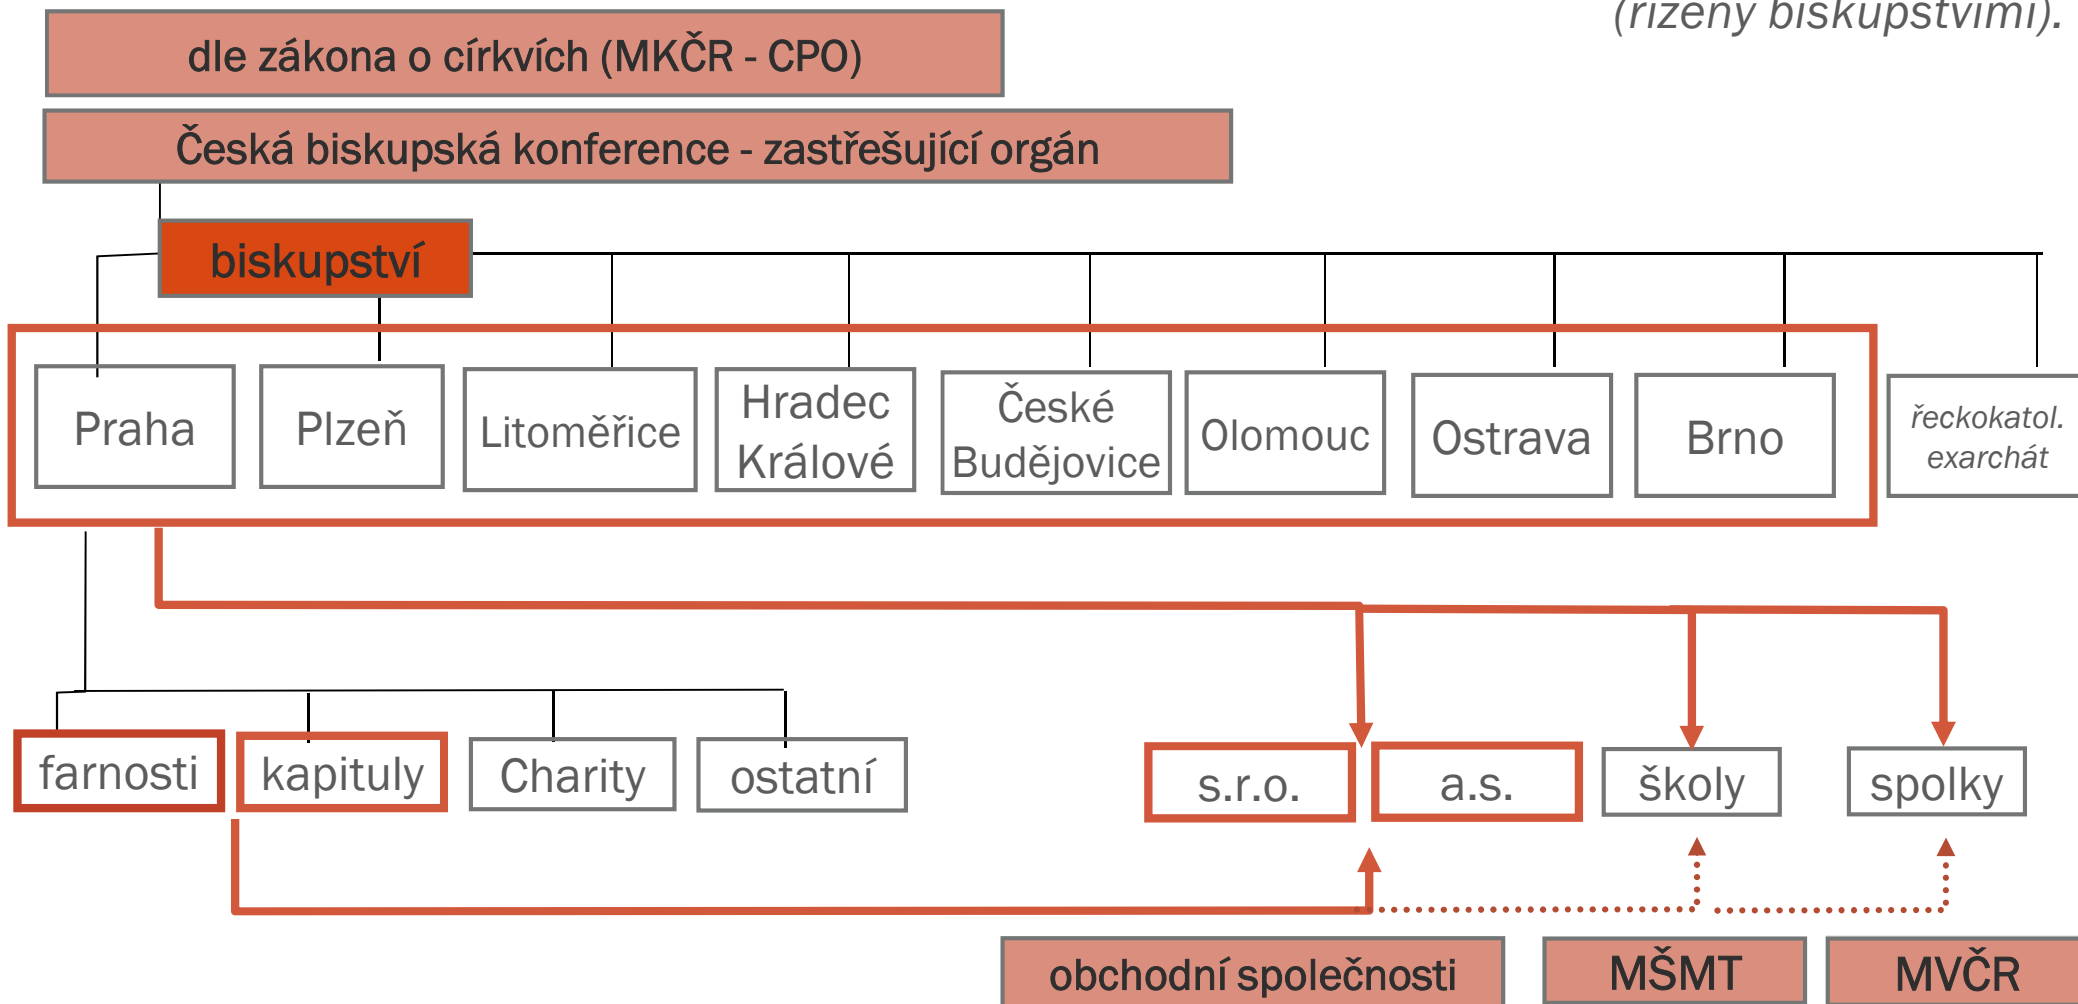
(řízený biskupstvími).

dle zákona o církvích (MKČR - CPO)

Česká biskupská konference - zastřešující orgán

biskupství

Praha

Plzeň

Litoměřice

Hradec Králové

České Budějovice

Olomouc

Ostrava

Brno

řeckokatol. exarchát

farnosti

kapituly

Charity

ostatní

s.r.o.

a.s.

školy

spolky

obchodní společnosti

MŠMT

MVČR